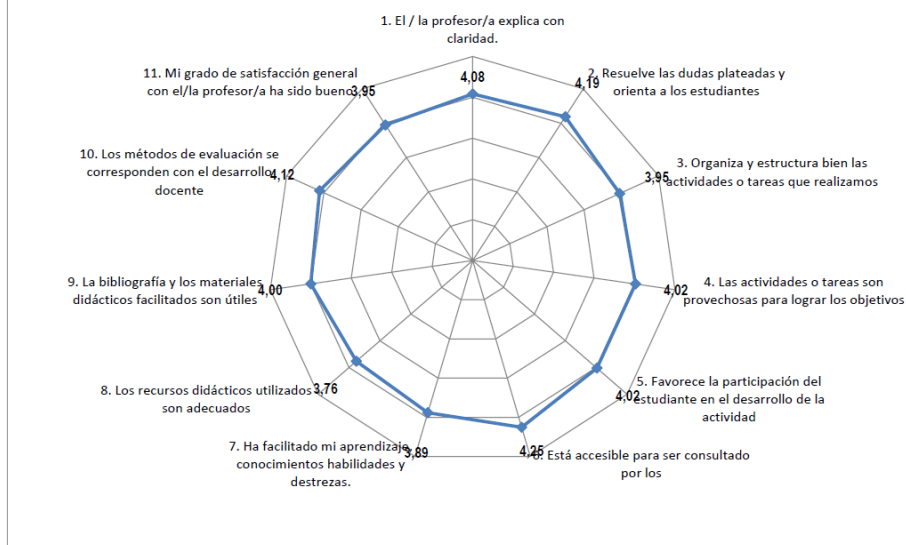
1. El / la profesor/a explica con claridad.

4,08

2. Resuelve las dudas plateadas y orienta a los estudiantes

4,19

3. Organiza y estructura bien las actividades o tareas que realizamos

3,95

4. Las actividades o tareas son provechosas para lograr los objetivos

4,02

5. Favorece la participación del estudiante en el desarrollo de la actividad

4,02

6. Está accesible para ser consultado por los

4,25

7. Ha facilitado mi aprendizaje conocimientos habilidades y destrezas.

3,89

8. Los recursos didácticos utilizados son adecuados

3,76

9. La bibliografía y los materiales didácticos facilitados son útiles

4,00

10. Los métodos de evaluación se corresponden con el desarrollo docente

4,12

11. Mi grado de satisfacción general con el/la profesor/a ha sido bueno

3,95